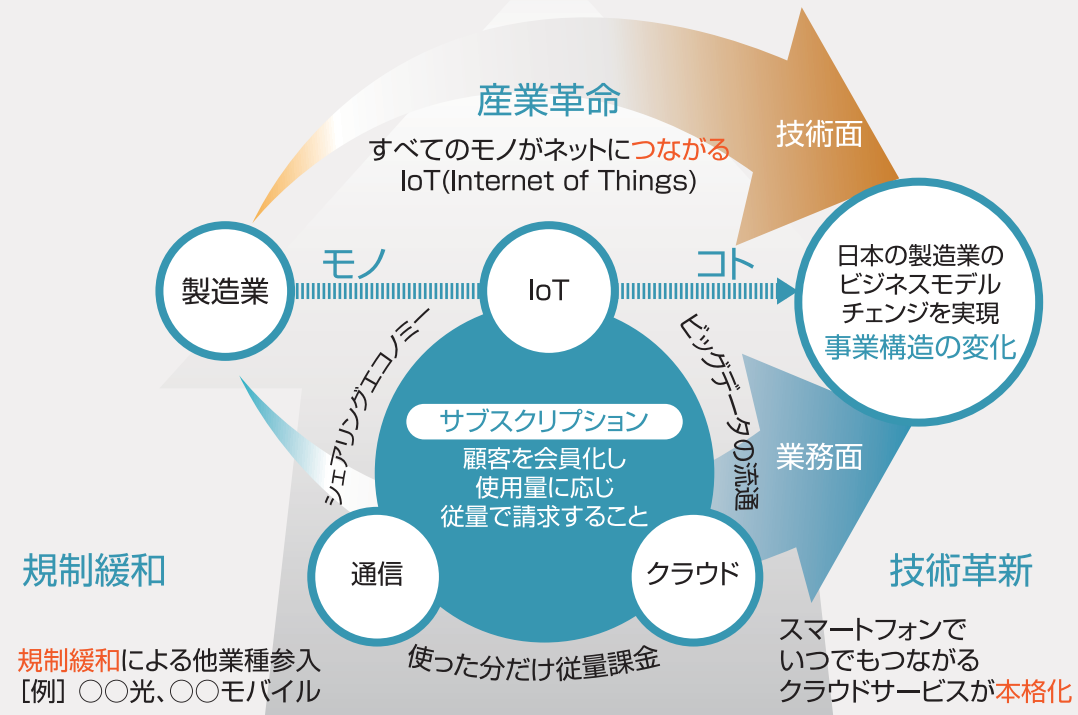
産業革命

すべてのモノがネットにつながる
IoT(Internet of Things)

技術面

製造業

モノ

IoT

コト

日本の製造業の
ビジネスモデル
チェンジを実現
事業構造の変化

シェアリングエコノミー

ビッグデータの流通

サブスクリプション

顧客を会員化し
使用量に応じ
従量で請求すること

業務面

規制緩和

通信

クラウド

技術革新

使った分だけ従量課金

規制緩和による他業種参入
［例］○○光、○○モバイル

スマートフォンで
いつでもつながる
クラウドサービスが本格化